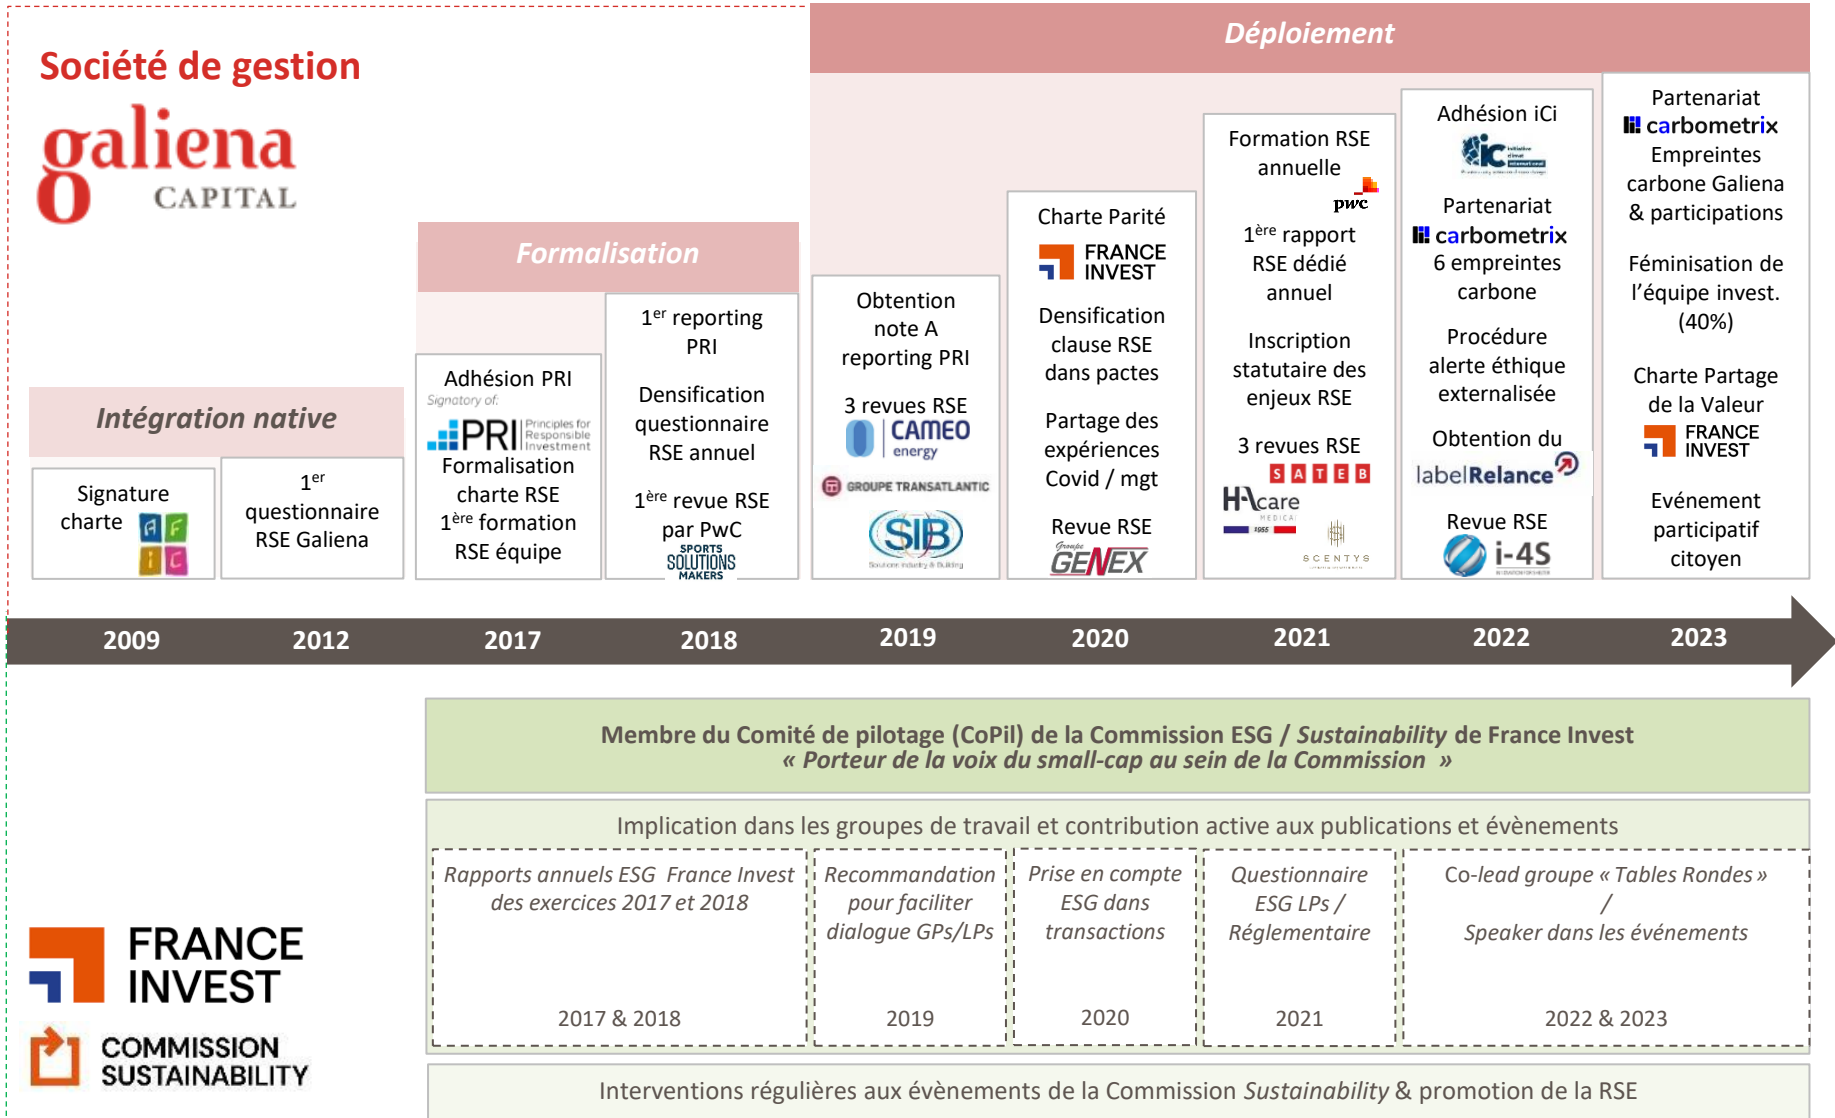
Société de gestion

galiena CAPITAL

Déploiement

Formalisation

Intégration native

Signature charte

1$^{er}$ questionnaire RSE Galiena

Adhésion PRI
Signatory of:
PRI Principles for Responsible Investment
Formalisation charte RSE
1$^{ère}$ formation RSE équipe

1$^{er}$ reporting PRI

Densification questionnaire RSE annuel

1$^{ère}$ revue RSE par PwC
SPORTS SOLUTIONS MAKERS

Obtention note A reporting PRI

3 revues RSE
CAMEO energy
GROUPE TRANSATLANTIC
SIB

Charte Parité
FRANCE INVEST

Densification clause RSE dans pactes

Partage des expériences Covid / mgt

Revue RSE
GENEX

Formation RSE annuelle
pwc

1$^{ère}$ rapport RSE dédié annuel

Inscription statutaire des enjeux RSE

3 revues RSE
SATEB
HAcare MEDICAL
SCENTYS

Adhésion iCi

Partenariat carbometrix
6 empreintes carbone

Procédure alerte éthique externalisée

Obtention du
labelRelance

Revue RSE
i-4S

Partenariat carbometrix
Empreintes carbone Galiena & participations

Féminisation de l'équipe invest. (40%)

Charte Partage de la Valeur
FRANCE INVEST

Evénement participatif citoyen

2009 2012 2017 2018 2019 2020 2021 2022 2023

Membre du Comité de pilotage (CoPil) de la Commission ESG / Sustainability de France Invest
« Porteur de la voix du small-cap au sein de la Commission »

Implication dans les groupes de travail et contribution active aux publications et évènements

Rapports annuels ESG France Invest des exercices 2017 et 2018
2017 & 2018

Recommandation pour faciliter dialogue GPs/LPs
2019

Prise en compte ESG dans transactions
2020

Questionnaire ESG LPs / Réglementaire
2021

Co-lead groupe « Tables Rondes » / Speaker dans les événements
2022 & 2023

FRANCE INVEST
COMMISSION SUSTAINABILITY

Interventions régulières aux évènements de la Commission Sustainability & promotion de la RSE